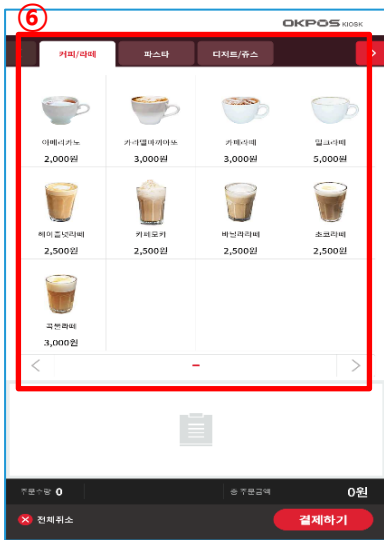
⑥

OKPOS KIOSK

커피/라떼
파스타
디저트/쥬스

아메리카노
2,000원

카라멜마끼아또
3,000원

카페라떼
3,000원

밀크라떼
5,000원

헤이즐넛라떼
2,500원

카페모카
2,500원

바닐라라떼
2,500원

초코라떼
2,500원

곡물라떼
3,000원

주문수량 0
총 주문금액
0원

전체취소
결제하기